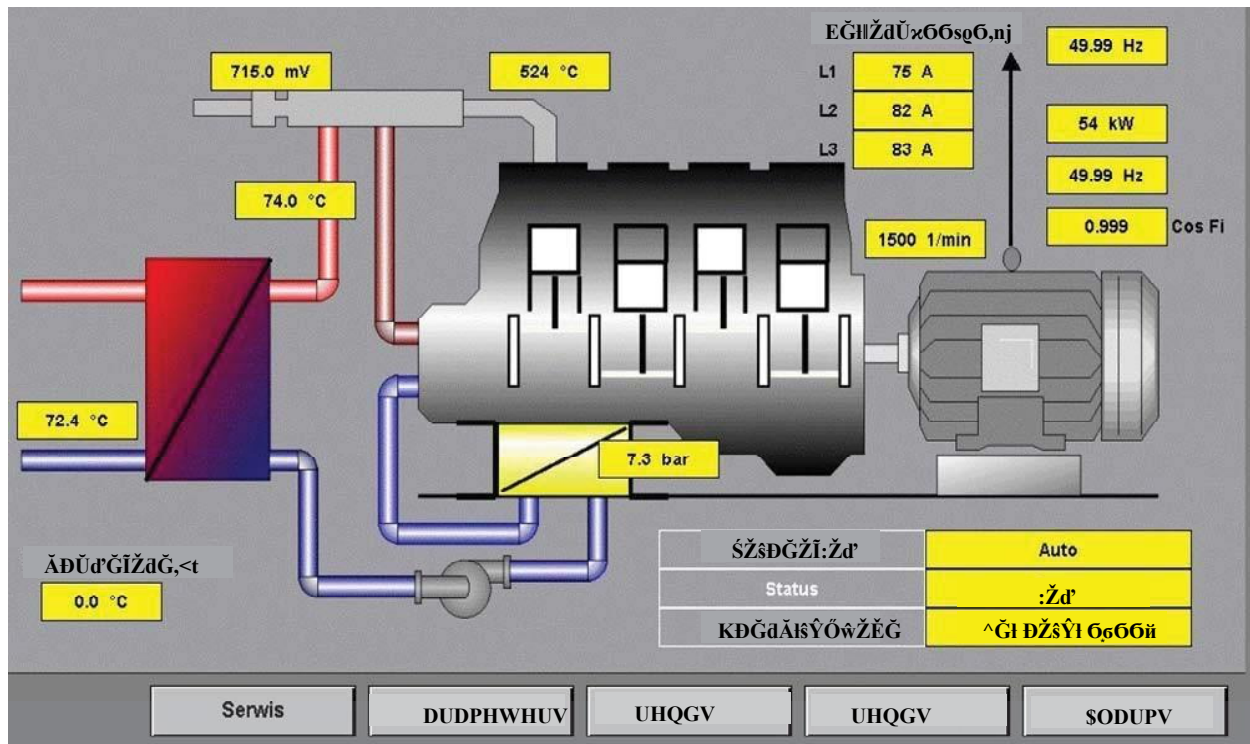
EĞłŽdÜxϬϬsϱϬ,nj

715.0 mV

524 °C

L1 75 A

L2 82 A

L3 83 A

49.99 Hz

54 kW

49.99 Hz

0.999 Cos Fi

74.0 °C

1500 1/min

72.4 °C

7.3 bar

ĂÐÜďĞÎŽdĞ,<t

0.0 °C

ŚŽŝÐĞŽĪ:Žď | Auto
Status | :Žď
KÐĞdĂlšŶŐŵŽĚĞ | ^Ğł ÐŽŝŶł ϬϭϬϬй

Serwis

DUDPHWHUV

UHQGV

UHQGV

$ODUPV